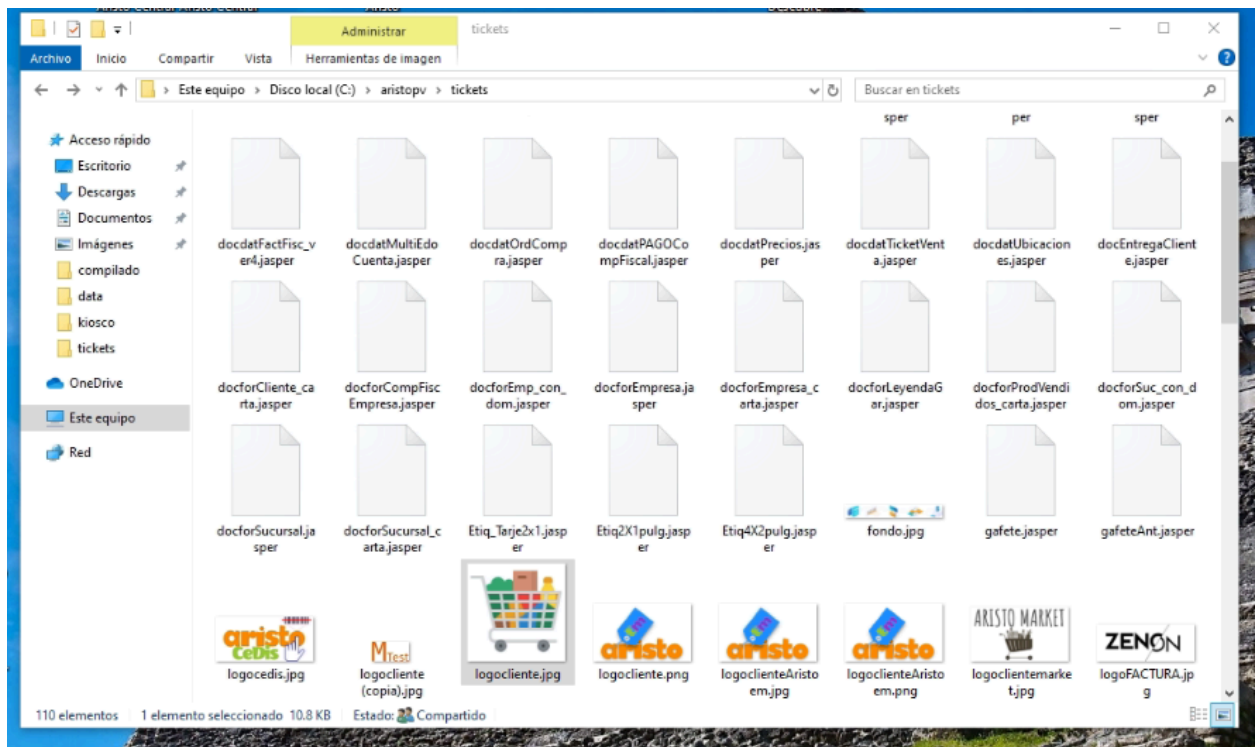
Administrar | tickets

Archivo | Inicio | Compartir | Vista | Herramientas de imagen

Este equipo > Disco local (C:) > aristopv > tickets

Buscar en tickets

Acceso rápido
Escritorio
Descargas
Documentos
Imágenes
compilado
data
kiosco
tickets
OneDrive
Este equipo
Red

sper
per
sper

docdatFactFisc_ver4.jasper
docdatMultiEdoCuenta.jasper
docdatOrdCompra.jasper
docdatPAGOCompFiscal.jasper
docdatPrecios.jasper
docdatTicketVenta.jasper
docdatUbicaciones.jasper
docEntregaCliente.jasper
docforCliente_carta.jasper
docforCompFiscEmpresa.jasper
docforEmp_con_dom.jasper
docforEmpresa.jasper
docforEmpresa_carta.jasper
docforLeyendaGar.jasper
docforProdVendidos_carta.jasper
docforSuc_con_dom.jasper
docforSucursal.jasper
docforSucursal_carta.jasper
Etiq_Tarje2x1.jasper
Etiq2X1pulg.jasper
Etiq4X2pulg.jasper
fondo.jpg
gafete.jasper
gafeteAnt.jasper

aristo CeDis
logocedis.jpg
MTest
logocliente (copia).jpg
logocliente.jpg
aristo
logocliente.png
aristo
logoclienteAristoem.jpg
aristo
logoclienteAristoem.png
ARISTO MARKET
logoclientemarket.jpg
ZENON
logoFACTURA.jpg

110 elementos | 1 elemento seleccionado 10.8 KB | Estado: Compartido